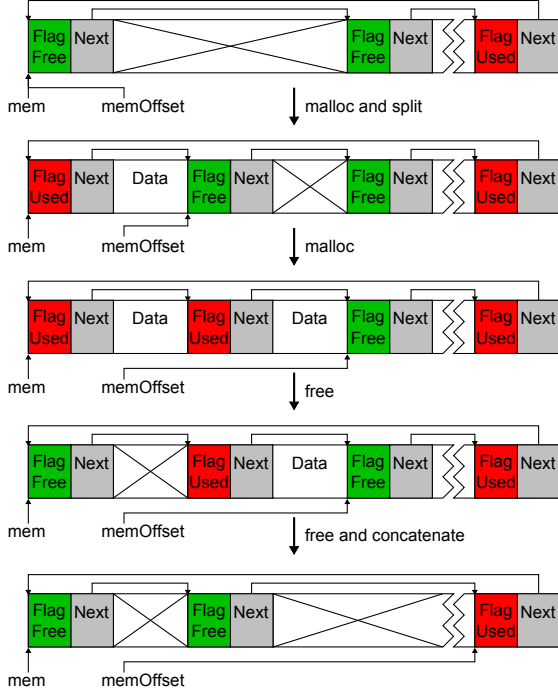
Flag Free Next Flag Free Next Flag Used Next

mem memOffset

malloc and split

Flag Used Next Data Flag Free Next Flag Free Next Flag Used Next

mem memOffset

malloc

Flag Used Next Data Flag Used Next Data Flag Free Next Flag Used Next

mem memOffset

free

Flag Free Next Flag Used Next Data Flag Free Next Flag Used Next

mem memOffset

free and concatenate

Flag Free Next Flag Free Next Flag Used Next

mem memOffset